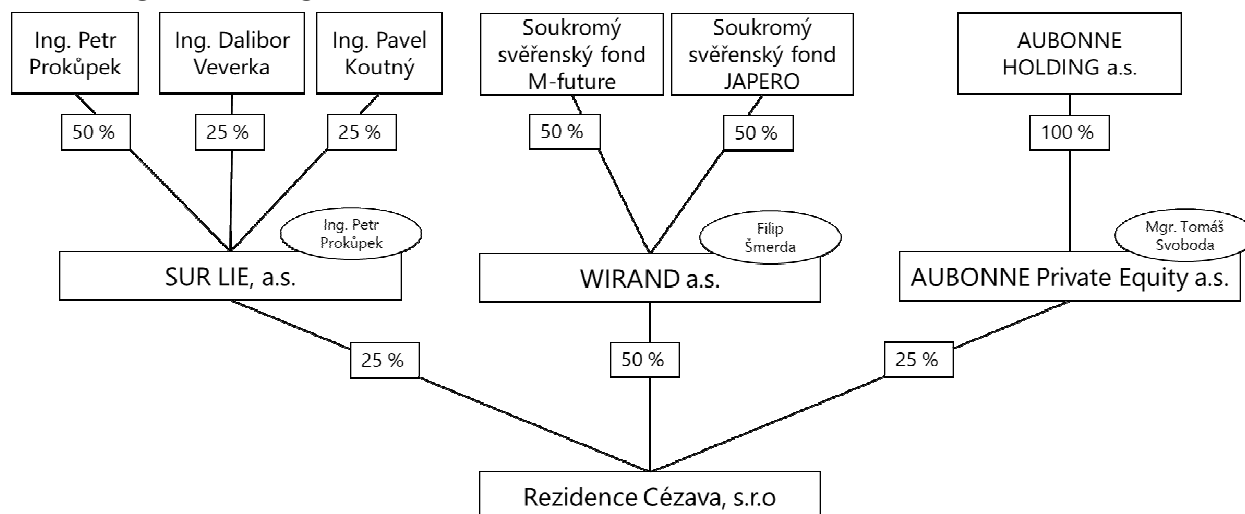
Ing. Petr Prokůpek

Ing. Dalibor Veverka

Ing. Pavel Koutný

Soukromý svěřenský fond M-future

Soukromý svěřenský fond JAPERO

AUBONNE HOLDING a.s.

50 %

25 %

25 %

50 %

50 %

100 %

Ing. Petr Prokůpek

Filip Šmerda

Mgr. Tomáš Svoboda

SUR LIE, a.s.

WIRAND a.s.

AUBONNE Private Equity a.s.

25 %

50 %

25 %

Rezidence Cézava, s.r.o